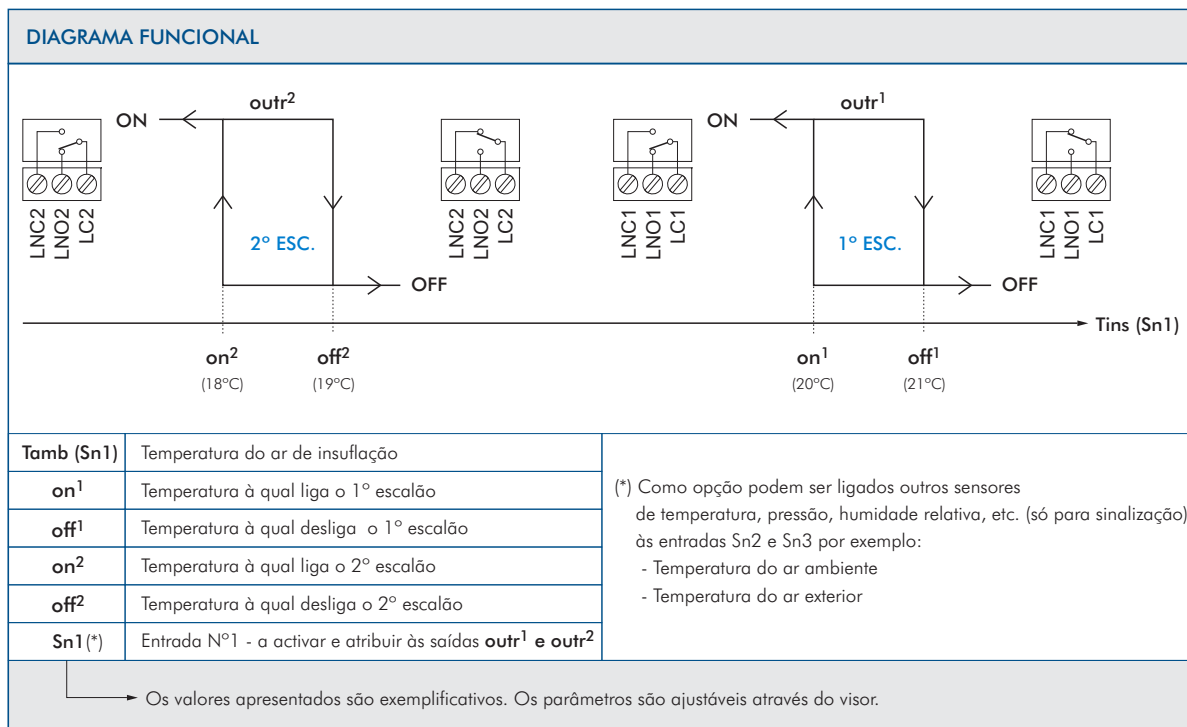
DIAGRAMA FUNCIONAL

ON
outr$^2$
LNC2 LNO2 LC2
2° ESC.
OFF
LNC2 LNO2 LC2
LNC1 LNO1 LC1
ON
outr$^1$
1° ESC.
OFF
LNC1 LNO1 LC1

Tins (Sn1)

on$^2$ (18°C)
off$^2$ (19°C)
on$^1$ (20°C)
off$^1$ (21°C)

| Tamb (Sn1) | Temperatura do ar de insuflação |
|---|---|
| on$^1$ | Temperatura à qual liga o 1° escalão |
| off$^1$ | Temperatura à qual desliga o 1° escalão |
| on$^2$ | Temperatura à qual liga o 2° escalão |
| off$^2$ | Temperatura à qual desliga o 2° escalão |
| Sn1(*) | Entrada N°1 - a activar e atribuir às saídas outr$^1$ e outr$^2$ |

(*) Como opção podem ser ligados outros sensores de temperatura, pressão, humidade relativa, etc. (só para sinalização) às entradas Sn2 e Sn3 por exemplo:
- Temperatura do ar ambiente
- Temperatura do ar exterior

Os valores apresentados são exemplificativos. Os parâmetros são ajustáveis através do visor.